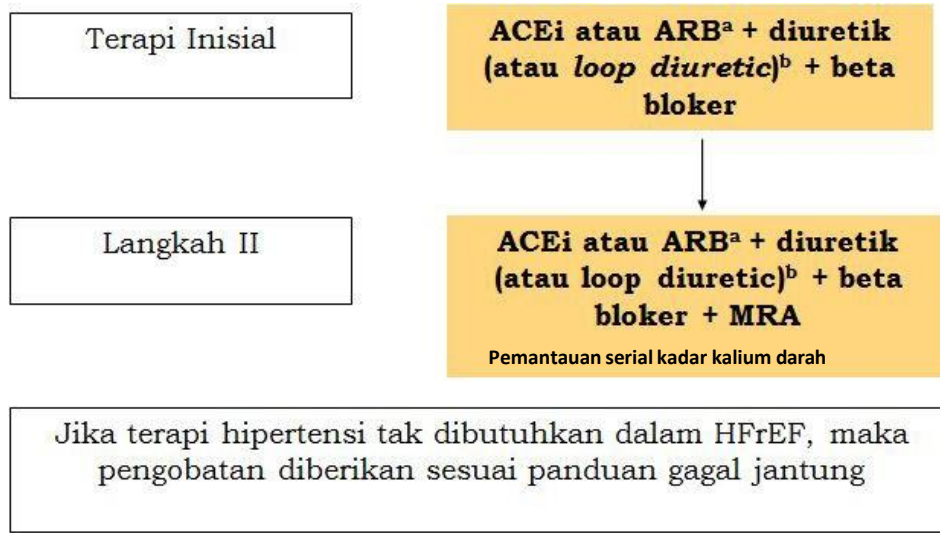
Terapi Inisial

ACEi atau ARB$^a$ + diuretik (atau *loop diuretic*)$^b$ + beta bloker

Langkah II

ACEi atau ARB$^a$ + diuretik (atau loop diuretic)$^b$ + beta bloker + MRA

Pemantauan serial kadar kalium darah

Jika terapi hipertensi tak dibutuhkan dalam HFrEF, maka pengobatan diberikan sesuai panduan gagal jantung